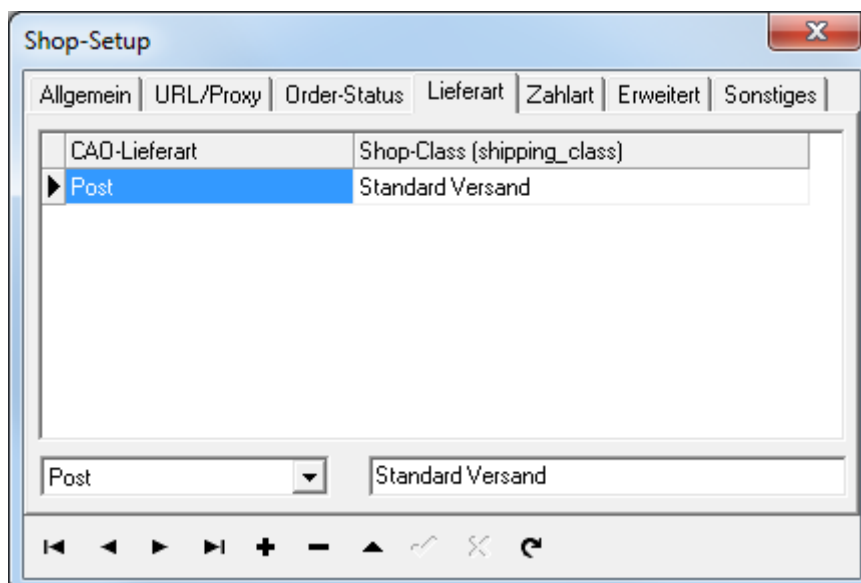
Shop-Setup

Allgemein | URL/Proxy | Order-Status | Lieferart | Zahlart | Erweitert | Sonstiges

| CAO-Lieferart | Shop-Class (shipping_class) |
|---|---|
| Post | Standard Versand |

Post

Standard Versand